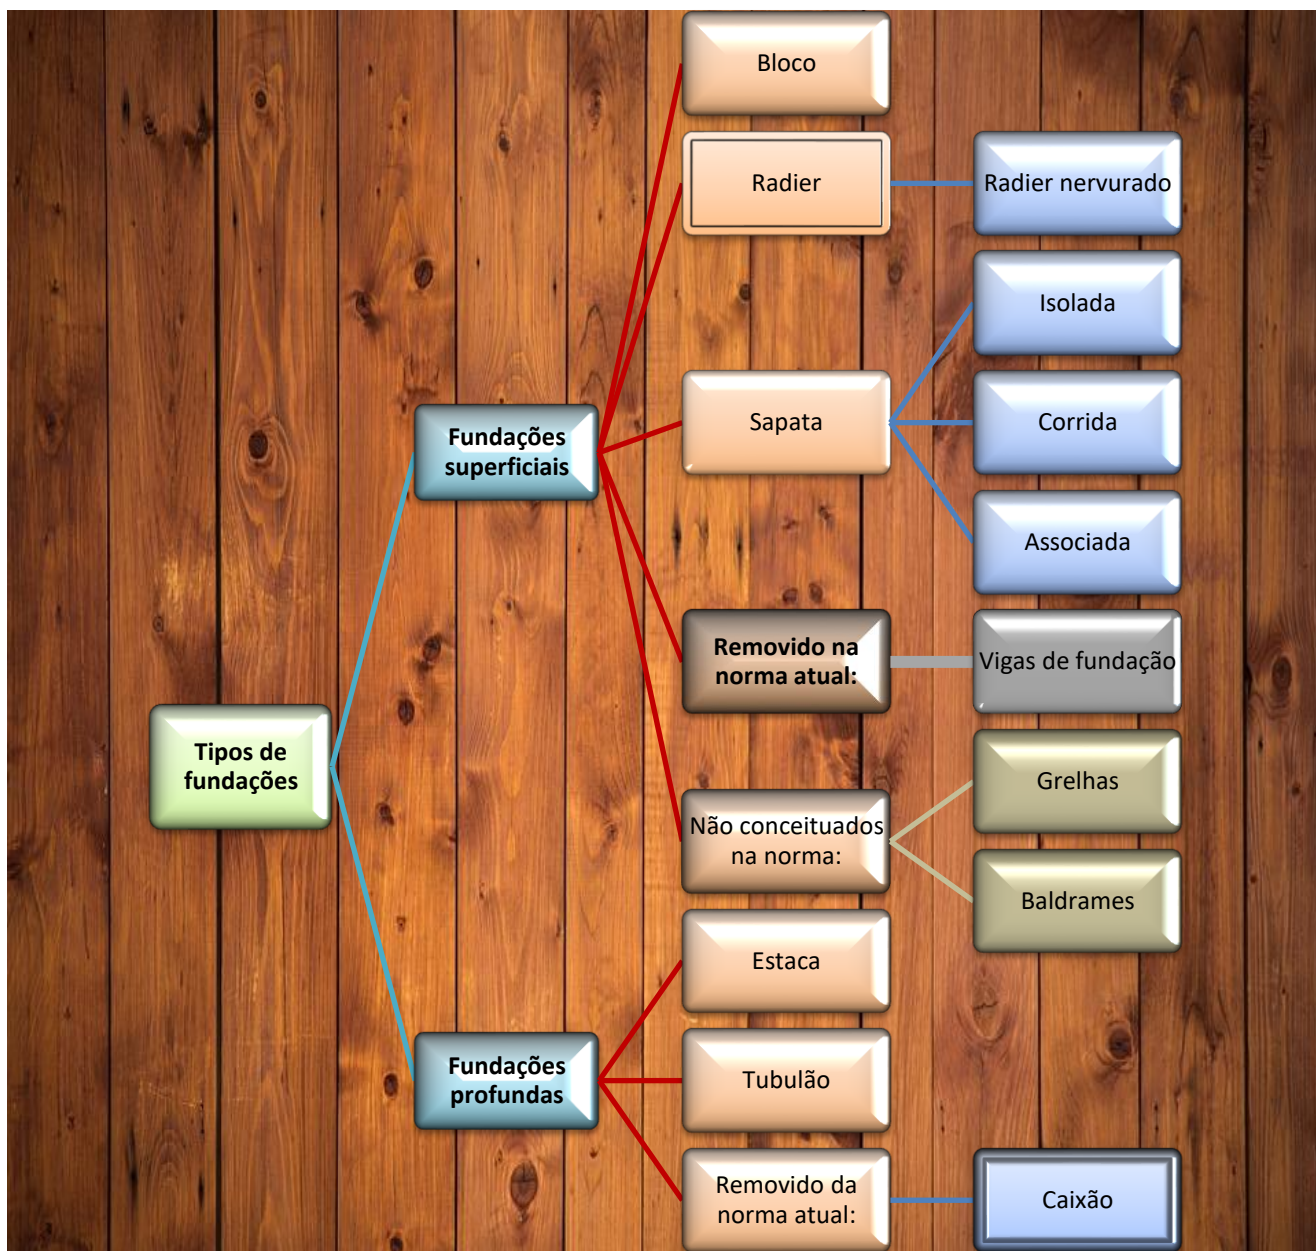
Tipos de fundações

Fundações superficiais

Bloco

Radier

Radier nervurado

Sapata

Isolada

Corrida

Associada

Removido na norma atual:

Vigas de fundação

Não conceituados na norma:

Grelhas

Baldrames

Fundações profundas

Estaca

Tubulão

Removido da norma atual:

Caixão